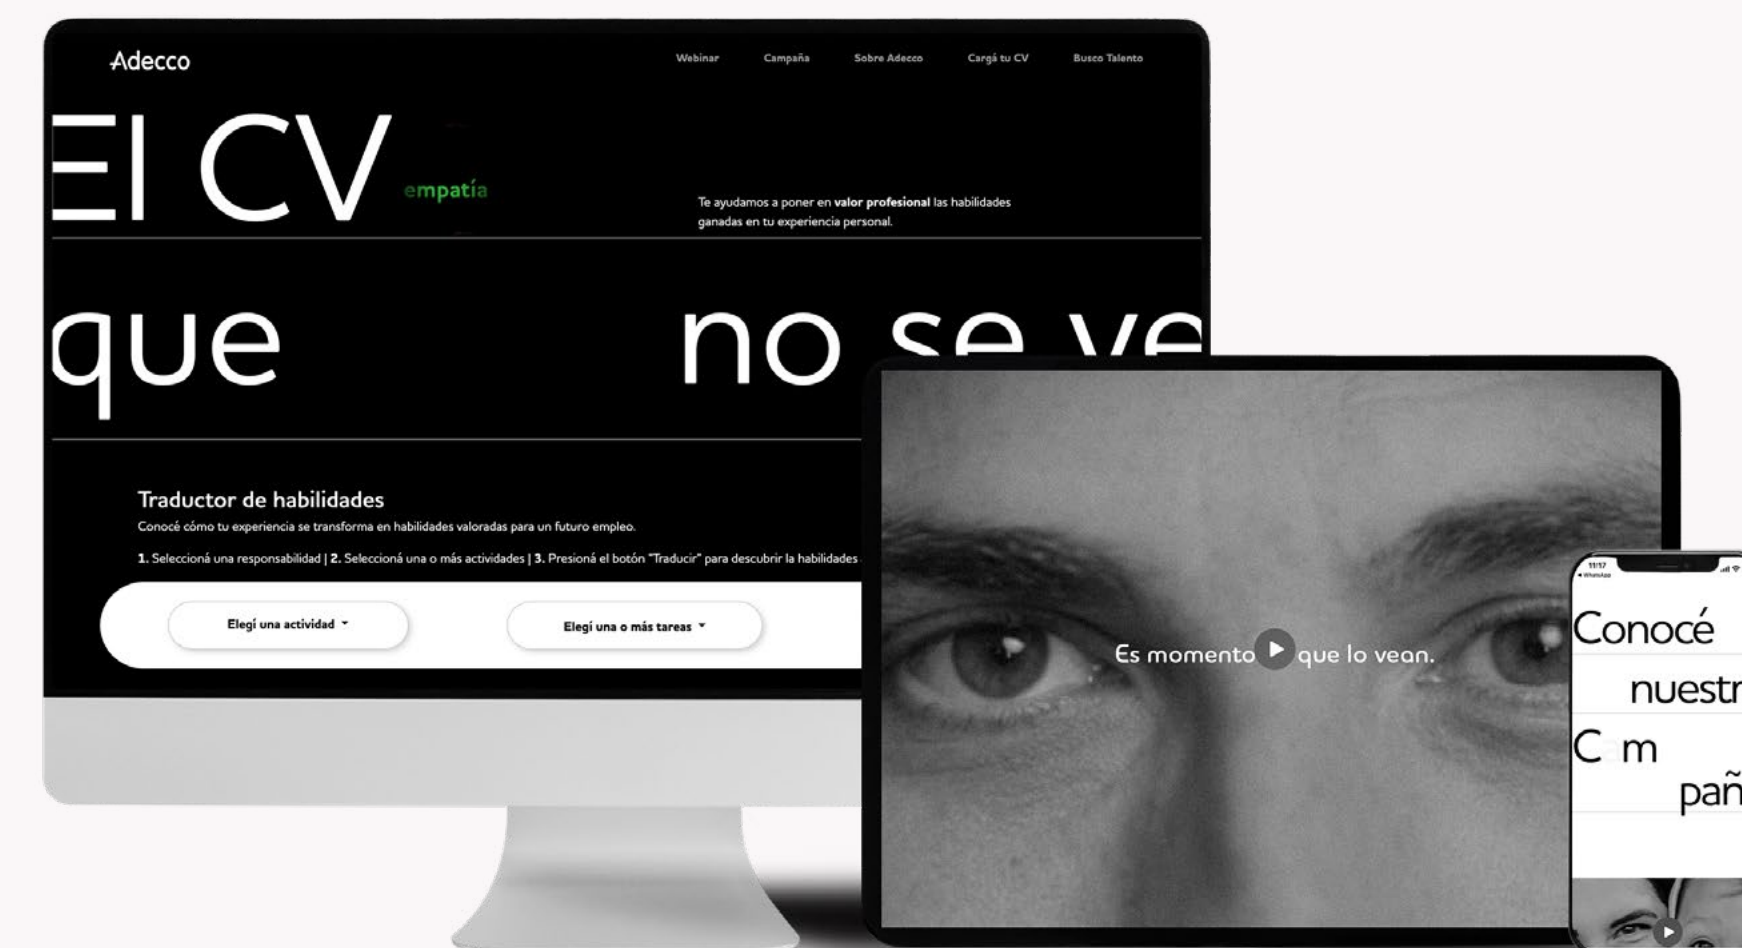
Adecco

Webinar Campaña Sobre Adecco Cargá tu CV Busco Talento

El CV empatía

Te ayudamos a poner en **valor profesional** las habilidades ganadas en tu experiencia personal.

que no se ve

Traductor de habilidades

Conocé cómo tu experiencia se transforma en habilidades valoradas para un futuro empleo.

**1.** Seleccioná una responsabilidad | **2.** Seleccioná una o más actividades | **3.** Presioná el botón "Traducir" para descubrir la habilidades

Elegí una actividad

Elegí una o más tareas

Es momento que lo vean.

11:17

Conocé

nuestr

C m

pañ